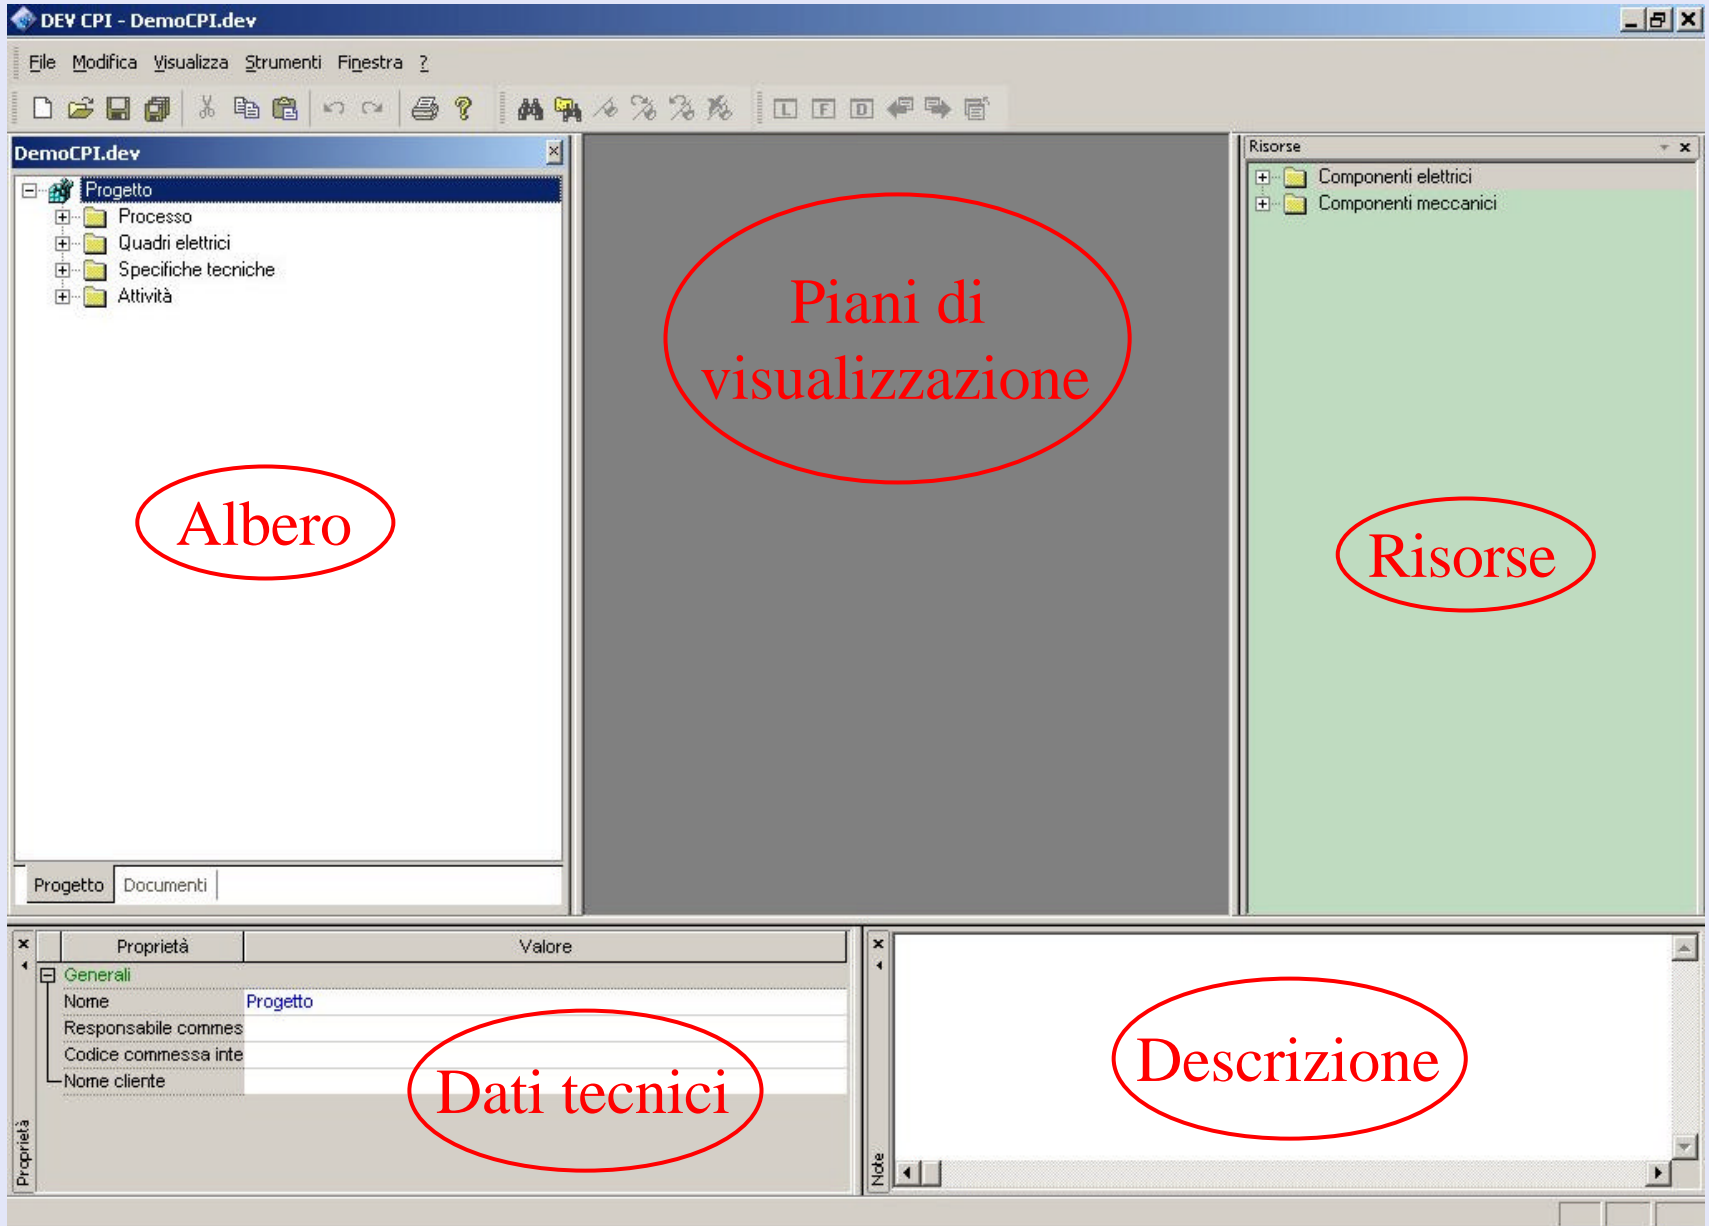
DEV CPI - DemoCPI.dev

File Modifica Visualizza Strumenti Finestra ?

DemoCPI.dev

Progetto
Processo
Quadri elettrici
Specifiche tecniche
Attività

Albero

Progetto Documenti

Piani di visualizzazione

Risorse
Componenti elettrici
Componenti meccanici

Risorse

| Proprietà | Valore |
|---|---|
| Generali | |
| Nome | Progetto |
| Responsabile commes | |
| Codice commessa inte | |
| Nome cliente | |

Proprietà

Dati tecnici

Note

Descrizione